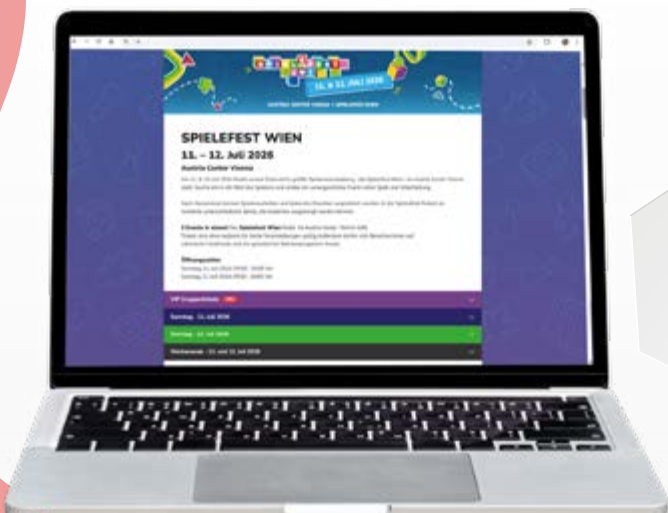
11. & 12. JULI 2026

AUSTRIA CENTER VIENNA | SPIELEFEST WIEN

SPIELEFEST WIEN

11. – 12. Juli 2026

Austria Center Vienna

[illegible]

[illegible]

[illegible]

Öffnungszeiten
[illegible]
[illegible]

VIP Gruppentickets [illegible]

Samstag – 11. Juli 2026

Sonntag – 12. Juli 2026

Wochenende – 11. und 12. Juli 2026